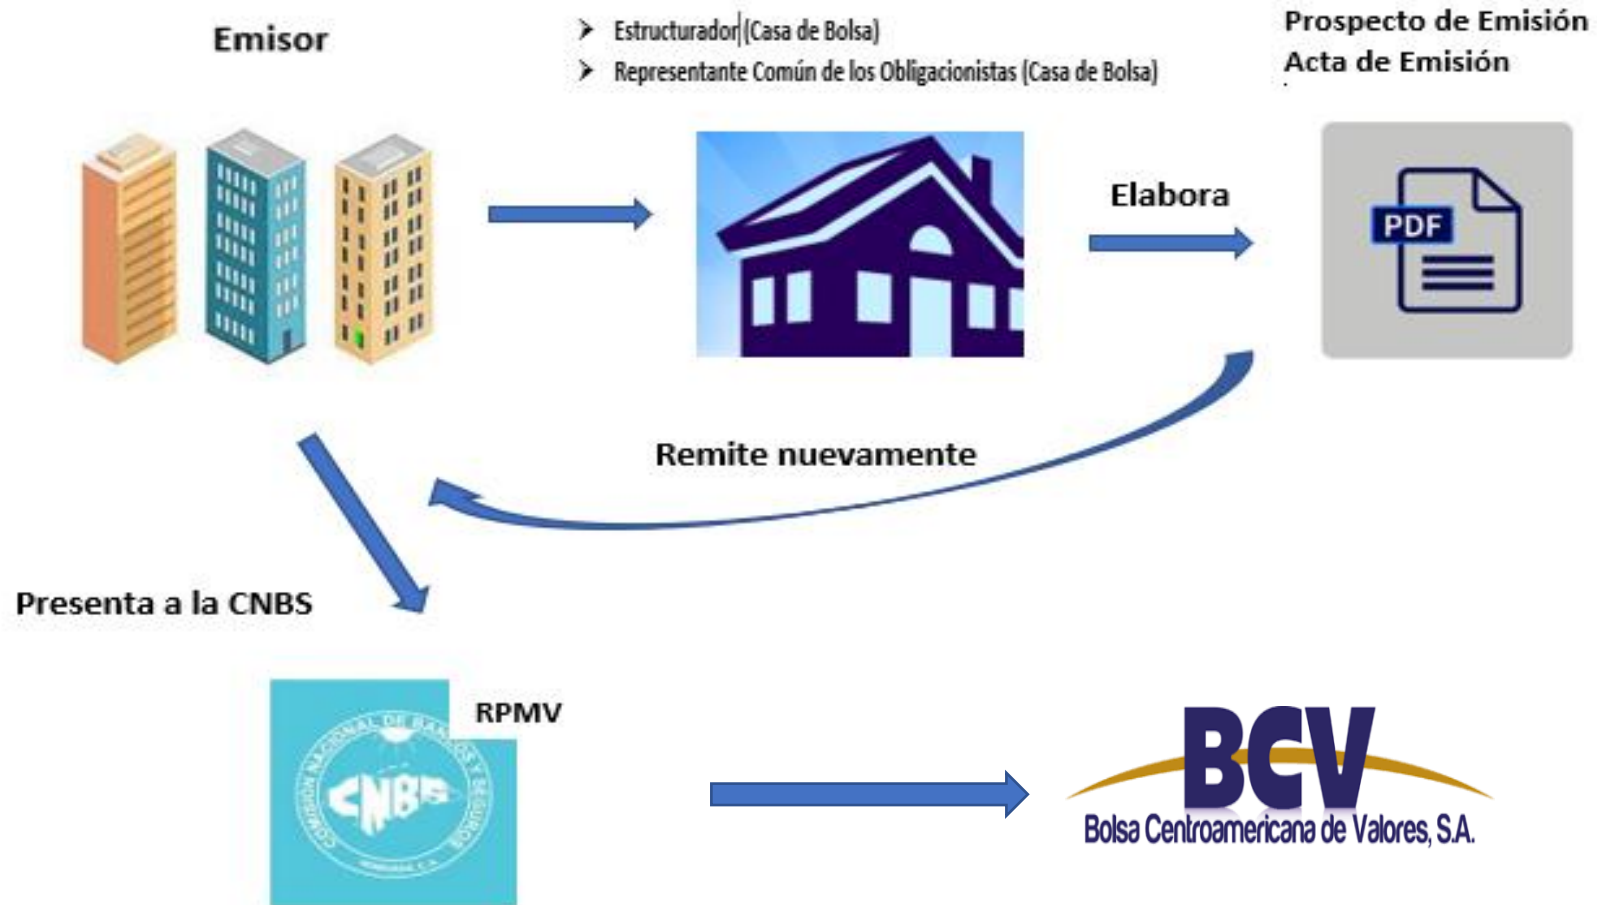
Emisor

➢ Estructurador (Casa de Bolsa)
➢ Representante Común de los Obligacionistas (Casa de Bolsa)

Prospecto de Emisión
Acta de Emisión

Elabora

PDF

Remite nuevamente

Presenta a la CNBS

RPMV

COMISIÓN NACIONAL DE BANCOS Y SEGUROS
CNBS
HONDURAS, C.A.

BCV
Bolsa Centroamericana de Valores, S.A.